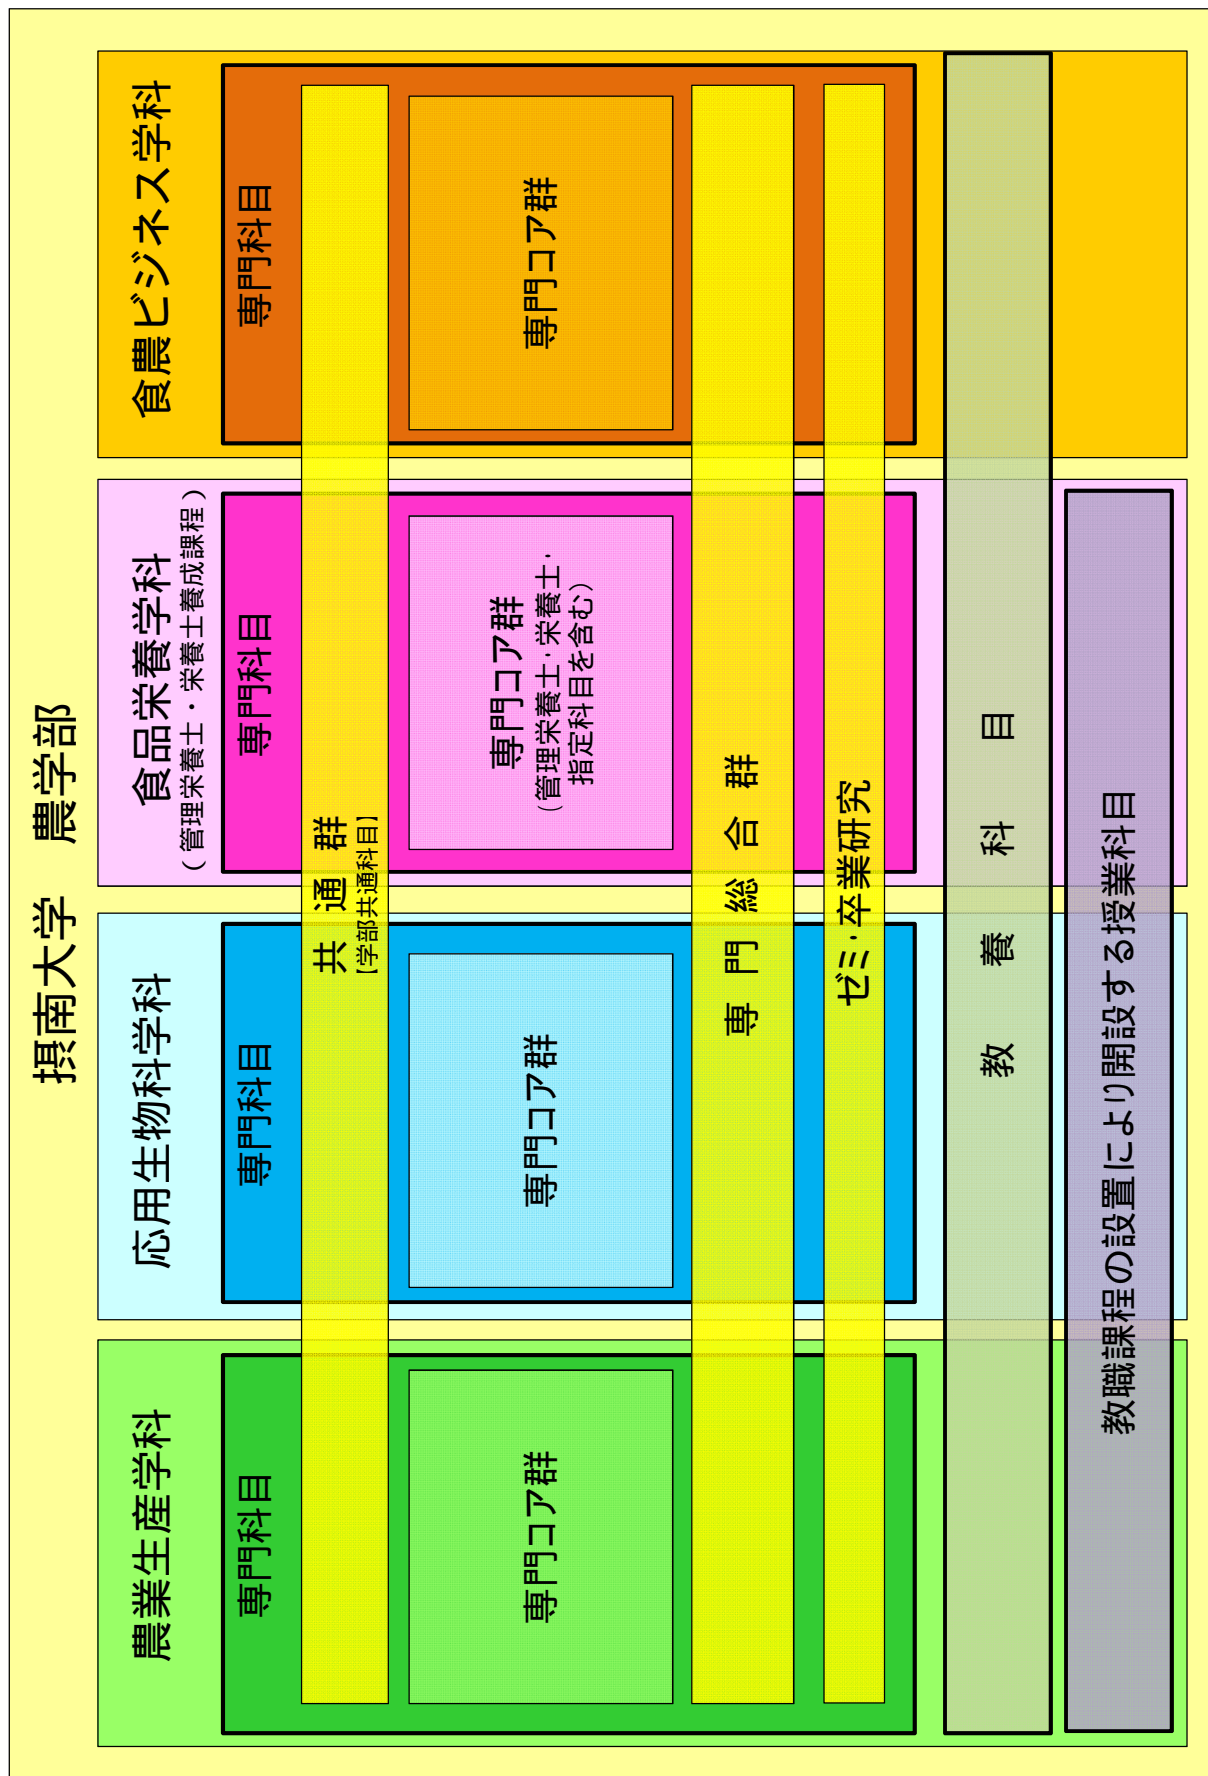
摂南大学　農学部

農業生産学科

専門科目

専門コア群

応用生物科学科

専門科目

専門コア群

食品栄養学科
（管理栄養士・栄養士養成課程）

専門科目

専門コア群
（管理栄養士・栄養士・指定科目を含む）

食農ビジネス学科

専門科目

専門コア群

共　通　群
【学部共通科目】

専　門　総　合　群

ゼミ・卒業研究

教　養　科　目

教職課程の設置により開設する授業科目